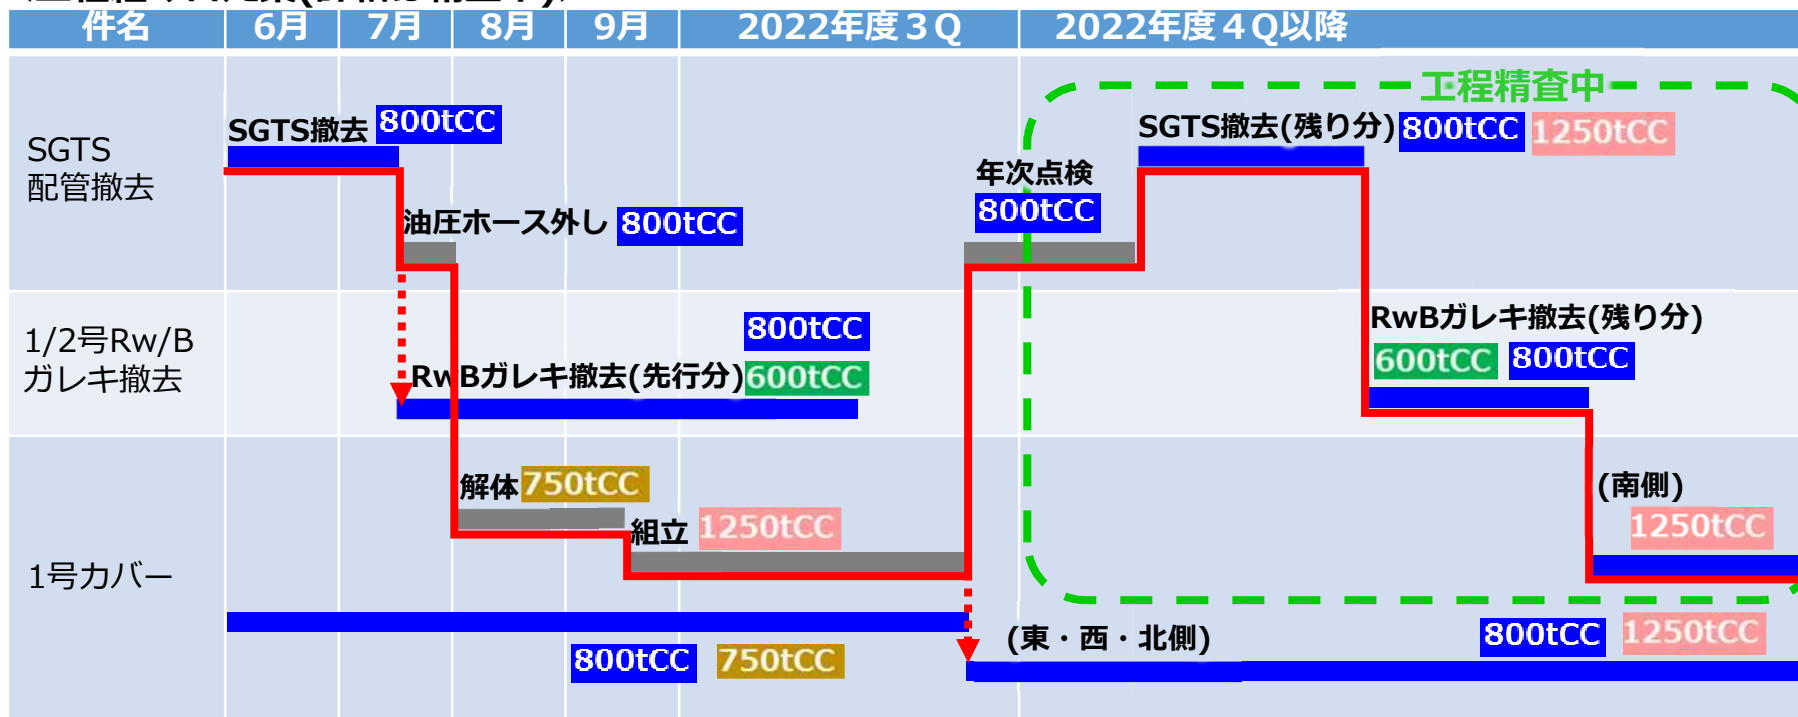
| 件名 | 6月 | 7月 | 8月 | 9月 | 2022年度３Q | 2022年度４Q以降 |
|---|---|---|---|---|---|---|
| SGTS 配管撤去 | | | | | | |
| 1/2号Rw/B ガレキ撤去 | | | | | | |
| 1号カバー | | | | | | |

工程精査中

SGTS撤去 800tCC

油圧ホース外し 800tCC

年次点検 800tCC

SGTS撤去(残り分) 800tCC 1250tCC

800tCC

RwBガレキ撤去(先行分) 600tCC

RwBガレキ撤去(残り分) 600tCC 800tCC

解体 750tCC

組立 1250tCC

(南側) 1250tCC

800tCC 750tCC

(東・西・北側) 800tCC 1250tCC